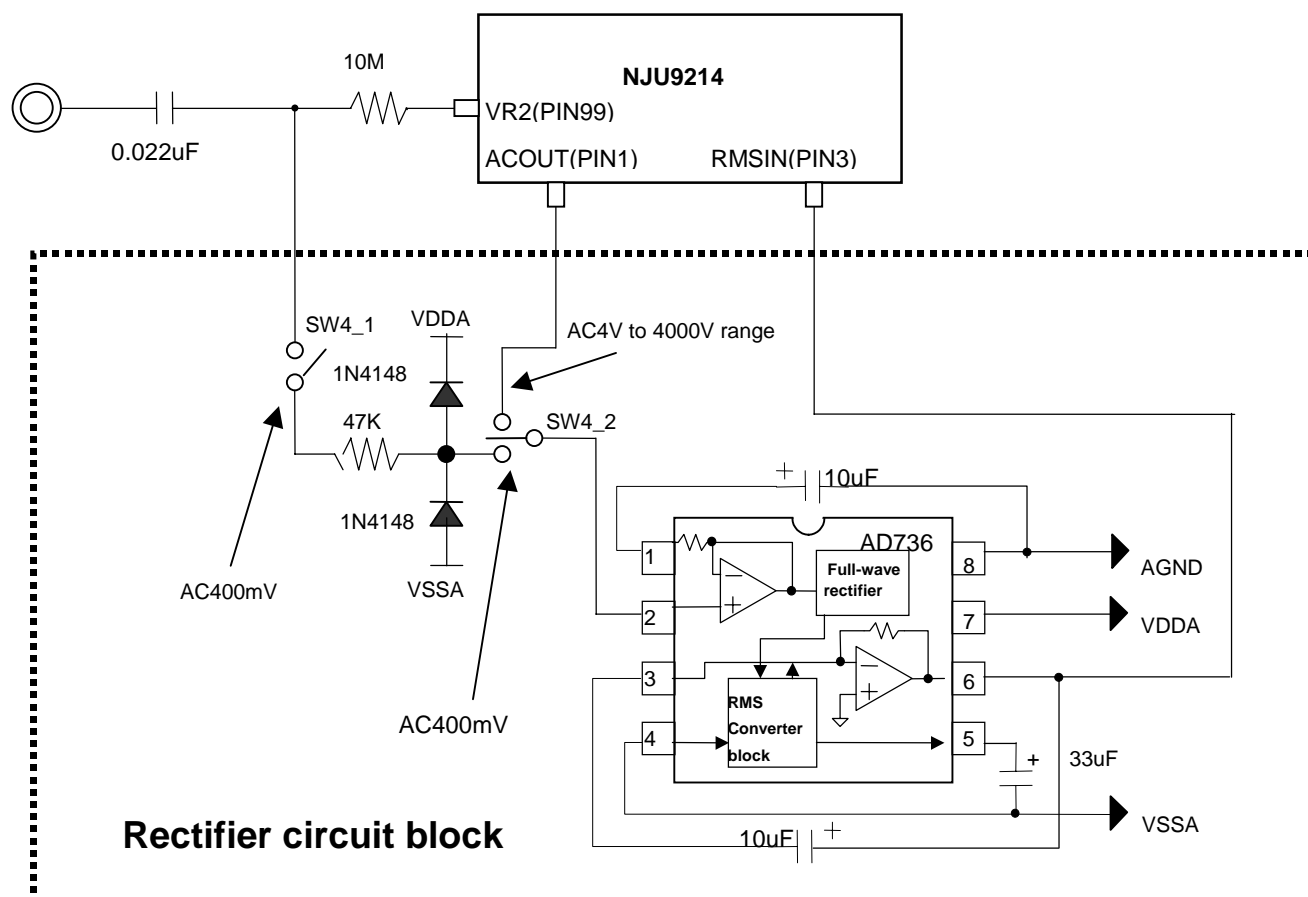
10M

NJU9214

VR2(PIN99)

0.022uF

ACOUT(PIN1)

RMSIN(PIN3)

SW4_1

VDDA

AC4V to 4000V range

1N4148

47K

SW4_2

+

10uF

1N4148

AD736

1

8

AGND

Full-wave rectifier

AC400mV

VSSA

2

7

VDDA

3

6

RMS Converter block

AC400mV

4

5

+

33uF

VSSA

Rectifier circuit block

10uF

+